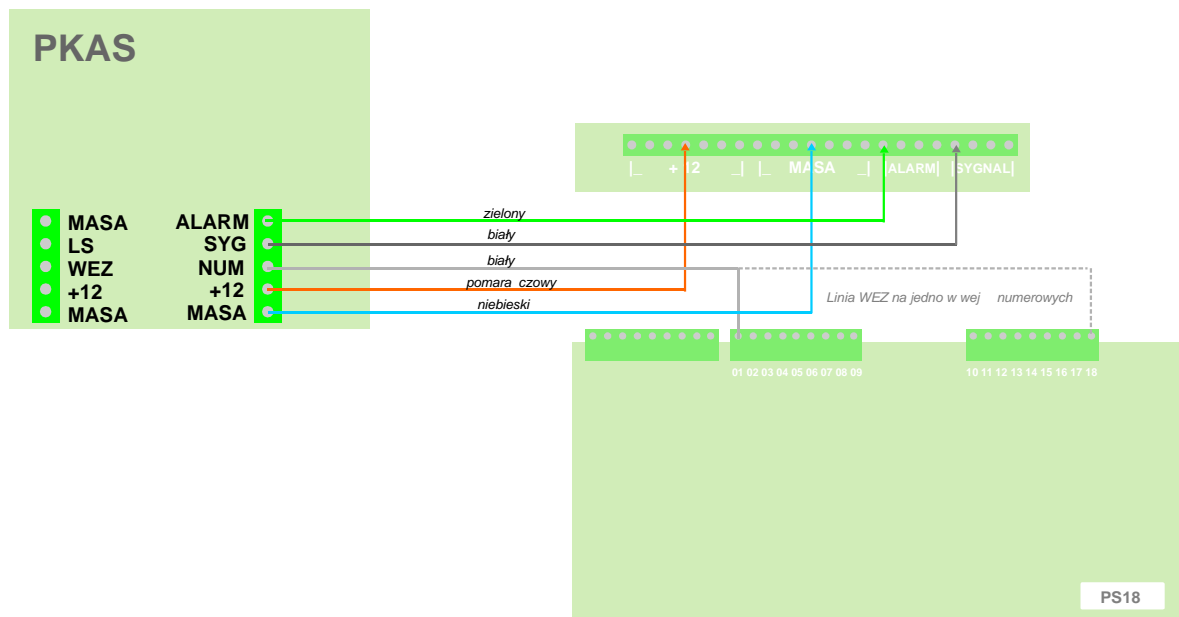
PKAS

MASA
LS
WEZ
+12
MASA

ALARM
SYG
NUM
+12
MASA

|_ +12 _| |_ MASA _| |ALARM| |SYGNAL|

zielony
biały
biały
pomara czowy
niebieski

Linia WEZ na jedno w wej numerowych

01 02 03 04 05 06 07 08 09

10 11 12 13 14 15 16 17 18

PS18